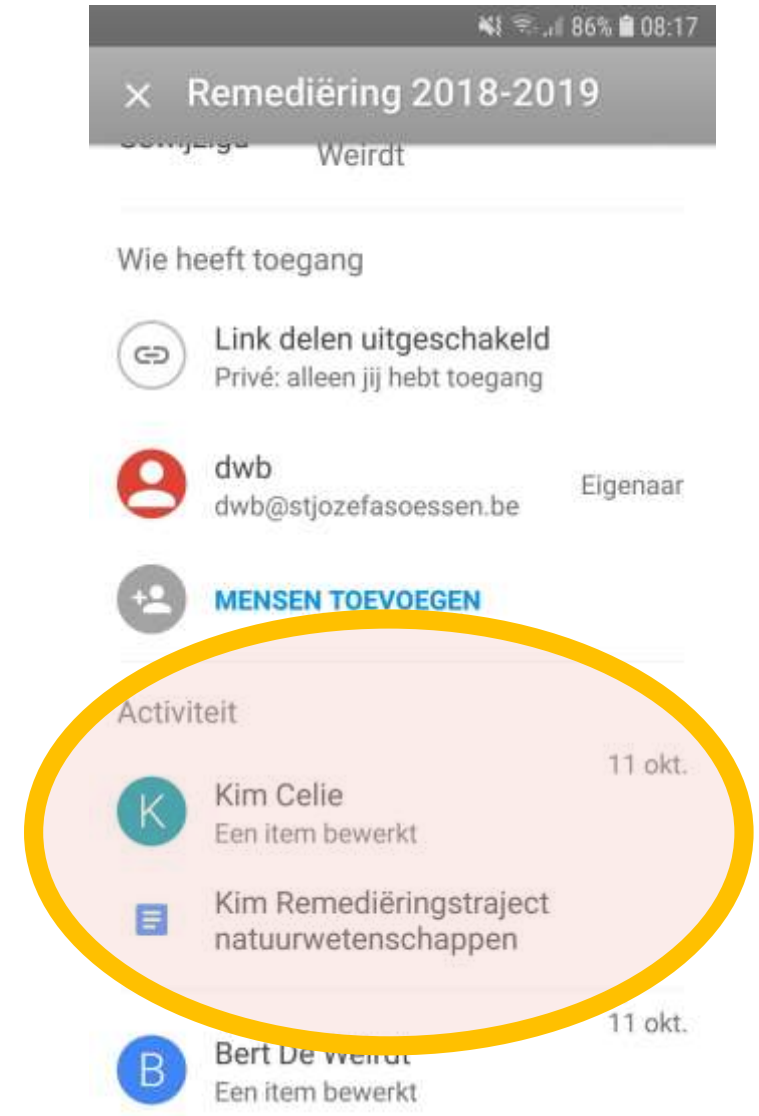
86% 08:17

× Remediëring 2018-2019

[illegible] Weirdt

Wie heeft toegang

Link delen uitgeschakeld
Privé: alleen jij hebt toegang

dwb
dwb@stjozefasoessen.be
Eigenaar

MENSEN TOEVOEGEN

Activiteit

11 okt.

K
Kim Celie
Een item bewerkt

Kim Remediëringstraject natuurwetenschappen

11 okt.

B
Bert De Weirdt
Een item bewerkt